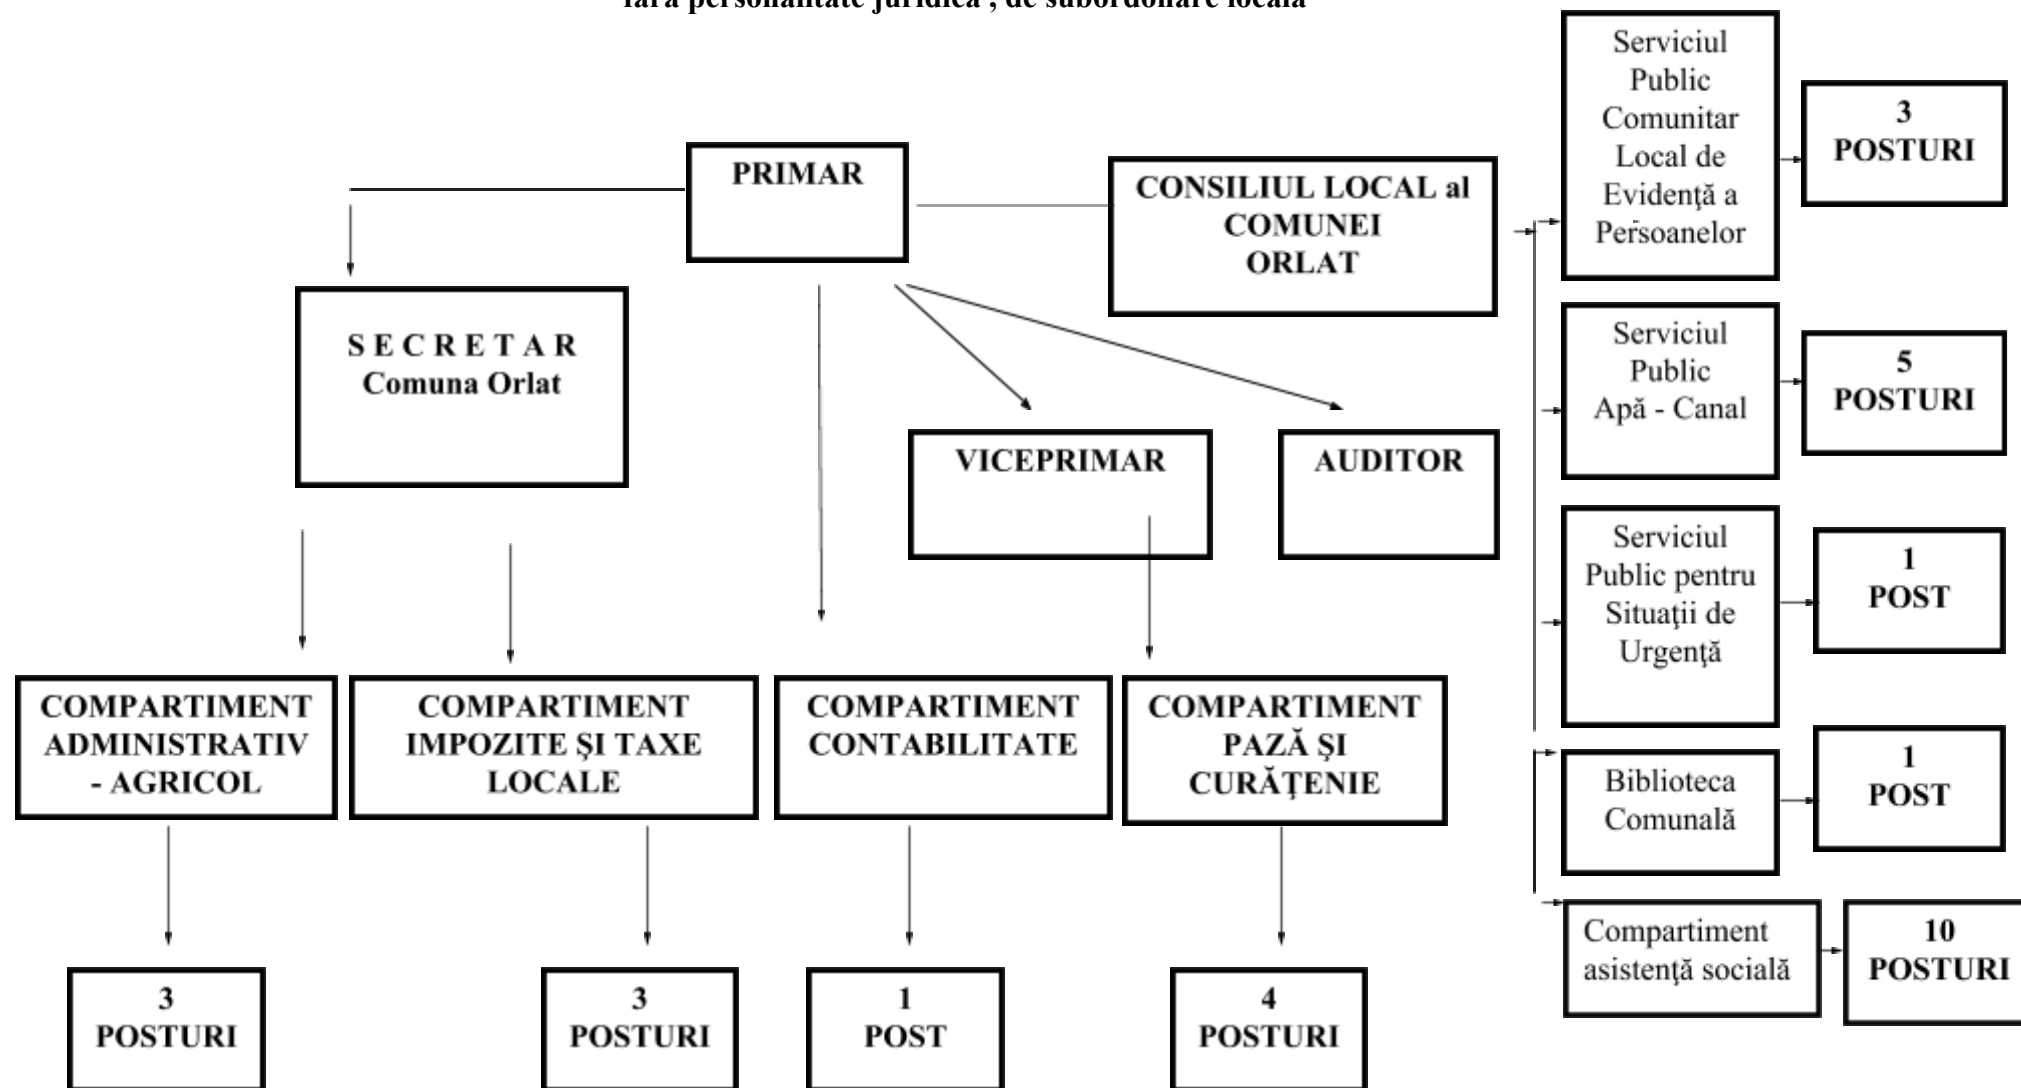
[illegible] personalitate juridică , de subordonare locală

PRIMAR

CONSILIUL LOCAL al COMUNEI ORLAT

Serviciul Public Comunitar Local de Evidenţă a Persoanelor

3 POSTURI

S E C R E T A R
Comuna Orlat

Serviciul Public Apă - Canal

5 POSTURI

VICEPRIMAR

AUDITOR

Serviciul Public pentru Situaţii de Urgenţă

1 POST

COMPARTIMENT ADMINISTRATIV - AGRICOL

COMPARTIMENT IMPOZITE ŞI TAXE LOCALE

COMPARTIMENT CONTABILITATE

COMPARTIMENT PAZĂ ŞI CURĂŢENIE

Biblioteca Comunală

1 POST

Compartiment asistenţă socială

10 POSTURI

3 POSTURI

3 POSTURI

1 POST

4 POSTURI